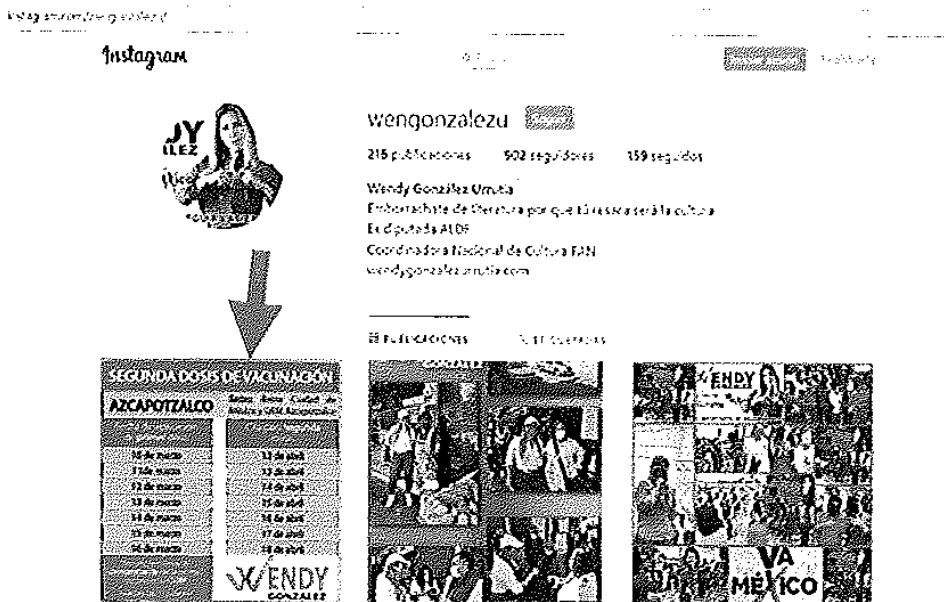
instagram.com/wengonzalezu/

Instagram

wengonzalezu

215 publicaciones 502 seguidores 159 seguidos

Wendy González Urrutia
Embajadora de literatura porque tu fuerza será la cultura
Ex diputada ALDF
Coordinadora Nacional de Cultura PAN
wendygonzalezurrutia.com

PUBLICACIONES ETIQUETADAS

SEGUNDA DOSIS DE VACUNACIÓN
AZCAPOTZALCO

16 de marzo
17 de marzo
18 de marzo
19 de marzo
20 de marzo
21 de marzo
22 de marzo

13 de abril
14 de abril
15 de abril
16 de abril
17 de abril
18 de abril

WENDY GONZÁLEZ

WENDY

VA MÉXICO